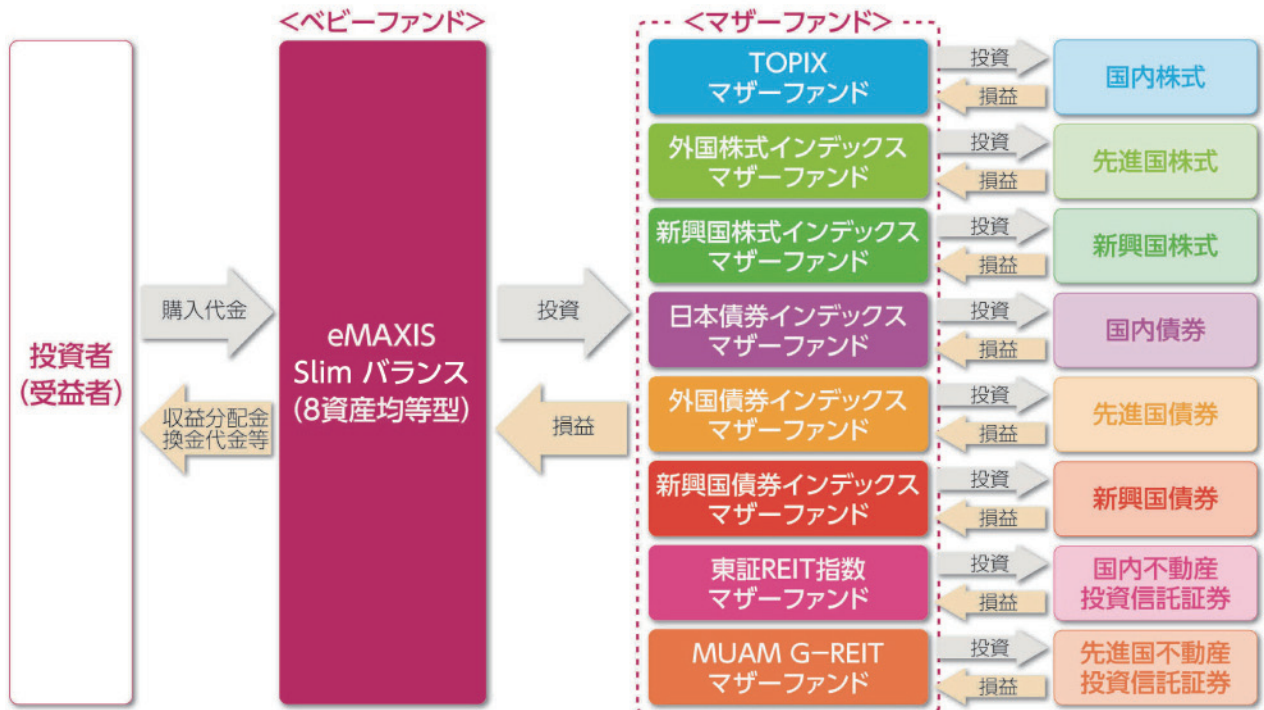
投資者
(受益者)

購入代金

収益分配金
換金代金等

<ベビーファンド>

eMAXIS
Slim バランス
(8資産均等型)

投資

損益

<マザーファンド>

TOPIX
マザーファンド

投資
損益

国内株式

外国株式インデックス
マザーファンド

投資
損益

先進国株式

新興国株式インデックス
マザーファンド

投資
損益

新興国株式

日本債券インデックス
マザーファンド

投資
損益

国内債券

外国債券インデックス
マザーファンド

投資
損益

先進国債券

新興国債券インデックス
マザーファンド

投資
損益

新興国債券

東証REIT指数
マザーファンド

投資
損益

国内不動産
投資信託証券

MUAM G-REIT
マザーファンド

投資
損益

先進国不動産
投資信託証券